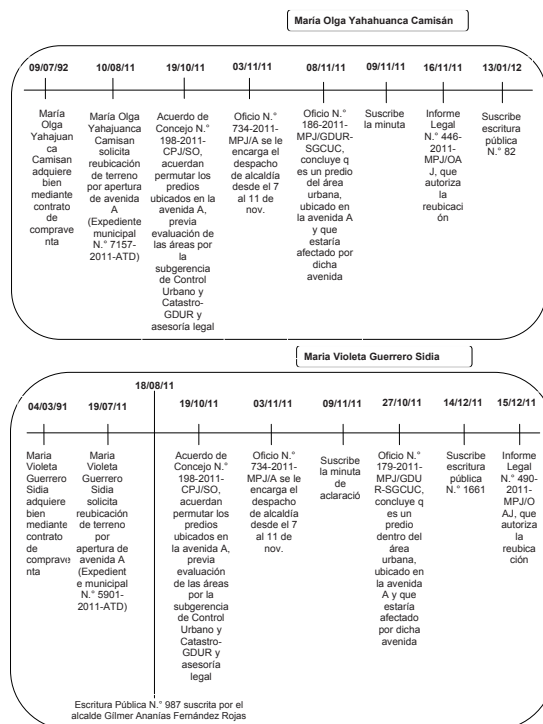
María Olga Yahahuanca Camisán

09/07/92

María Olga Yahajuanca Camisan adquiere bien mediante contrato de compraventa

10/08/11

María Olga Yahajuanca Camisan solicita reubicación de terreno por apertura de avenida A (Expediente municipal N.° 7157-2011-ATD)

19/10/11

Acuerdo de Concejo N.° 198-2011-CPJ/SO, acuerdan permutar los predios ubicados en la avenida A, previa evaluación de las áreas por la subgerencia de Control Urbano y Catastro-GDUR y asesoría legal

03/11/11

Oficio N.° 734-2011-MPJ/A se le encarga el despacho de alcaldía desde el 7 al 11 de nov.

08/11/11

Oficio N.° 186-2011-MPJ/GDUR-SGCUC, concluye q es un predio del área urbana, ubicado en la avenida A y que estaría afectado por dicha avenida

09/11/11

Suscribe la minuta

16/11/11

Informe Legal N.° 446-2011-MPJ/OAJ, que autoriza la reubicación

13/01/12

Suscribe escritura pública N.° 82

María Violeta Guerrero Sidia

04/03/91

María Violeta Guerrero Sidia adquiere bien mediante contrato de compraventa

19/07/11

María Violeta Guerrero Sidia solicita reubicación de terreno por apertura de avenida A (Expediente municipal N.° 5901-2011-ATD)

18/08/11

19/10/11

Acuerdo de Concejo N.° 198-2011-CPJ/SO, acuerdan permutar los predios ubicados en la avenida A, previa evaluación de las áreas por la subgerencia de Control Urbano y Catastro-GDUR y asesoría legal

03/11/11

Oficio N.° 734-2011-MPJ/A se le encarga el despacho de alcaldía desde el 7 al 11 de nov.

09/11/11

Suscribe la minuta de aclaració

27/10/11

Oficio N.° 179-2011-MPJ/GDUR-SGCUC, concluye q es un predio dentro del área urbana, ubicado en la avenida A y que estaría afectado por dicha avenida

14/12/11

Suscribe escritura pública N.° 1661

15/12/11

Informe Legal N.° 490-2011-MPJ/OAJ, que autoriza la reubicación

Escritura Pública N.° 987 suscrita por el alcalde Gilmer Ananías Fernández Rojas